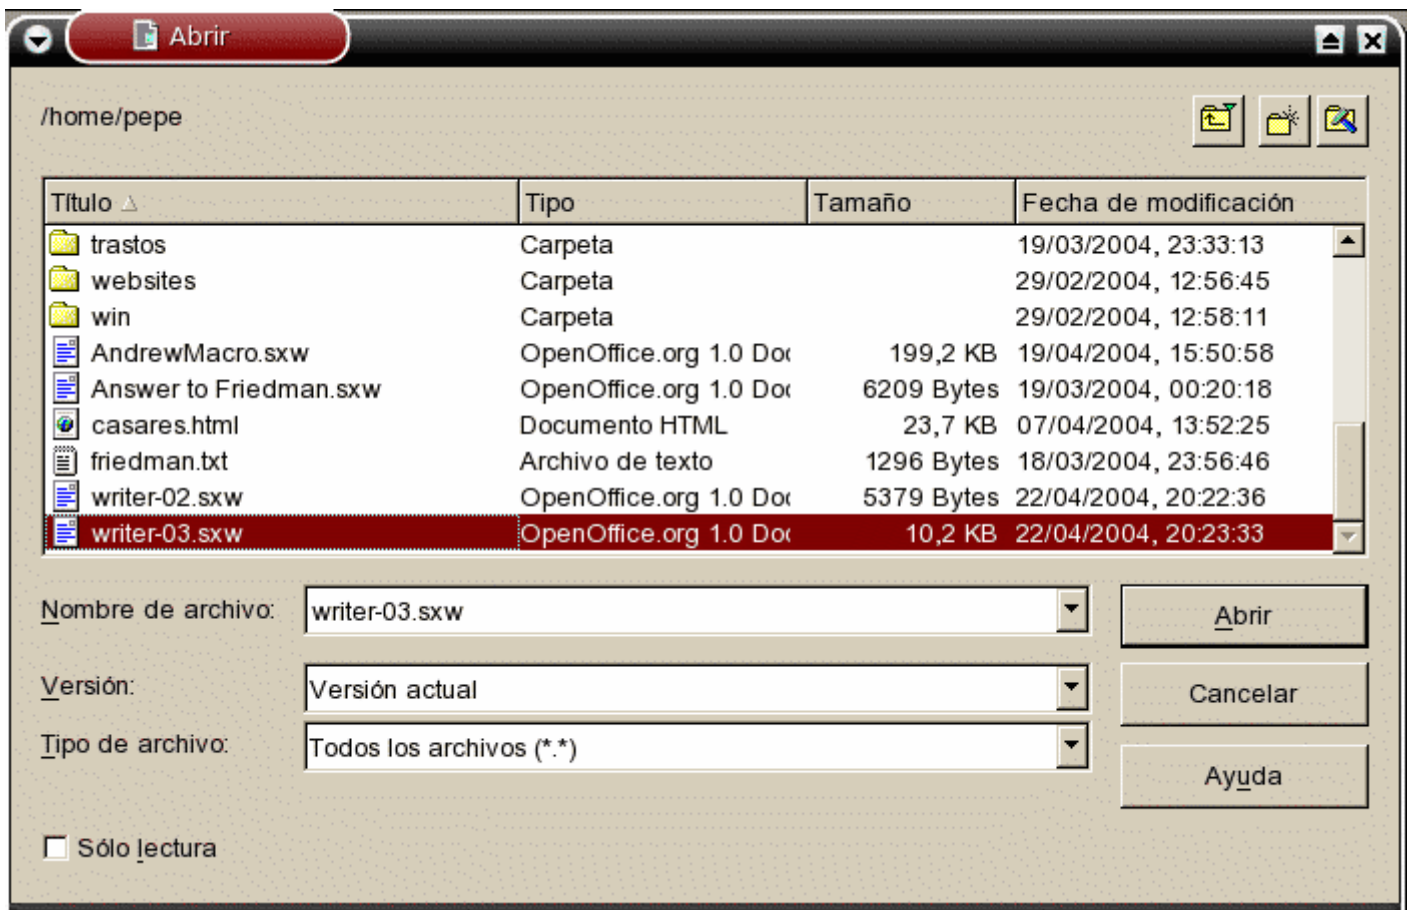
Abrir

/home/pepe

| Título | Tipo | Tamaño | Fecha de modificación |
|---|---|---|---|
| trastos | Carpeta | | 19/03/2004, 23:33:13 |
| websites | Carpeta | | 29/02/2004, 12:56:45 |
| win | Carpeta | | 29/02/2004, 12:58:11 |
| AndrewMacro.sxw | OpenOffice.org 1.0 Do | 199,2 KB | 19/04/2004, 15:50:58 |
| Answer to Friedman.sxw | OpenOffice.org 1.0 Do | 6209 Bytes | 19/03/2004, 00:20:18 |
| casares.html | Documento HTML | 23,7 KB | 07/04/2004, 13:52:25 |
| friedman.txt | Archivo de texto | 1296 Bytes | 18/03/2004, 23:56:46 |
| writer-02.sxw | OpenOffice.org 1.0 Do | 5379 Bytes | 22/04/2004, 20:22:36 |
| writer-03.sxw | OpenOffice.org 1.0 Do | 10,2 KB | 22/04/2004, 20:23:33 |

Nombre de archivo: writer-03.sxw
Abrir

Versión: Versión actual
Cancelar

Tipo de archivo: Todos los archivos (*.*)
Ayuda

Sólo lectura